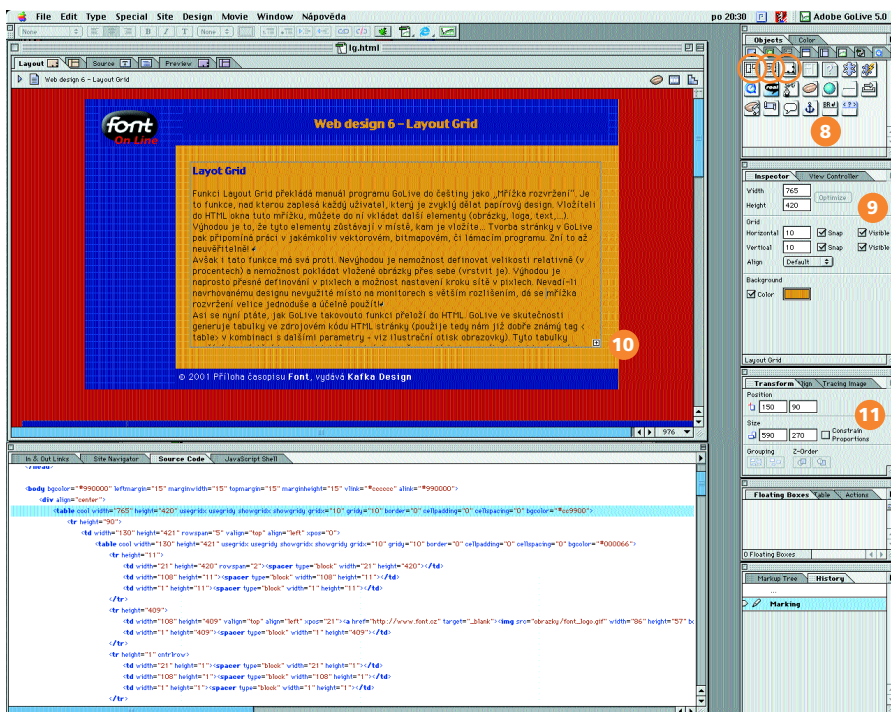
File Edit Type Special Site Design Movie Window Nápověda

po 20:30 Adobe GoLive 5.0

lg.html

Layout Source Preview

Web design 6 – Layout Grid

font On Line

Web design 6 – Layout Grid

Layot Grid

Funkci Layout Grid překládá manuál programu GoLive do češtiny jako „Mřížka rozvržení". Je to funkce, nad kterou zapleså každý uživatel, který je zvyklý dělat papírový design. Vložíteli do HTML okna tuto mřížku, můžete do ní vkládat další elementy (obrázky, loga, text,...). Výhodou je to, že tyto elementy zůstávají v místě, kam je vložíte... Tvorba stránky v GoLive pak připomíná práci v jakémkoliv vektorovém, bitmapovém, či lámacím programu. Zní to až neuvěřitelně!

Avšak i tato funkce má svá proti. Nevýhodou je nemožnost definovat velikosti relativně (v procentech) a nemožnost pokládat vložené obrázky přes sebe (vrstvit je). Výhodou je naprosto přesné definování v pixlech a možnost nastavení kroku sítě v pixlech. Nevadí-li navrhovanému designu nevyužité místo na monitorech s větším rozlišením, dá se mřížka rozvržení velice jednoduše a účelně použít!

Asi se nyní ptáte, jak GoLive takovouto funkci přeloží do HTML. GoLive ve skutečnosti generuje tabulky ve zdrojovém kódu HTML stránky (použije tedy nám již dobře známý tag < table> v kombinaci s dalšími parametry - viz ilustrační otisk obrazovky). Tyto tabulky

10

© 2001 Příloha časopisu Font, vydává Kafka Design

976

In & Out Links Site Navigator Source Code JavaScript Shell

<body bgcolor="#990000" leftmargin="15" marginwidth="15" topmargin="15" marginheight="15" vlink="#cccccc" alink="#990000">
<div align="center">
<table cool width="765" height="420" usegridx usegridy showgridx showgridy gridx="10" gridy="10" border="0" cellpadding="0" cellspacing="0" bgcolor="#cc9900">
<tr height="90">
<td width="130" height="421" rowspan="5" valign="top" align="left" xpos="0">
<table cool width="130" height="421" usegridx usegridy showgridx showgridy gridx="10" gridy="10" border="0" cellpadding="0" cellspacing="0" bgcolor="#000066">
<tr height="11">
<td width="21" height="420" rowspan="2"><spacer type="block" width="21" height="420"></td>
<td width="108" height="11"><spacer type="block" width="108" height="11"></td>
<td width="1" height="11"><spacer type="block" width="1" height="11"></td>
</tr>
<tr height="409">
<td width="108" height="409" valign="top" align="left" xpos="21"><a href="http://www.font.cz" target="_blank"><img src="obrazky/font_logo.gif" width="86" height="57" b
<td width="1" height="409"><spacer type="block" width="1" height="409"></td>
</tr>
<tr height="1" cntrlrow>
<td width="21" height="1"><spacer type="block" width="21" height="1"></td>
<td width="108" height="1"><spacer type="block" width="108" height="1"></td>
<td width="1" height="1"><spacer type="block" width="1" height="1"></td>
</tr>

Objects Color

8

Inspector View Controller

Width 765
Height 420 Optimize

9

Grid
Horizontal 10 Snap Visible
Vertical 10 Snap Visible
Align Default

Background
Color

Layout Grid

Transform Align Tracing Image

Position
150 90

11

Size
590 270 Constrain Proportions

Grouping Z-Order

Floating Boxes Table Actions

0 Floating Boxes

Markup Tree History

Marking